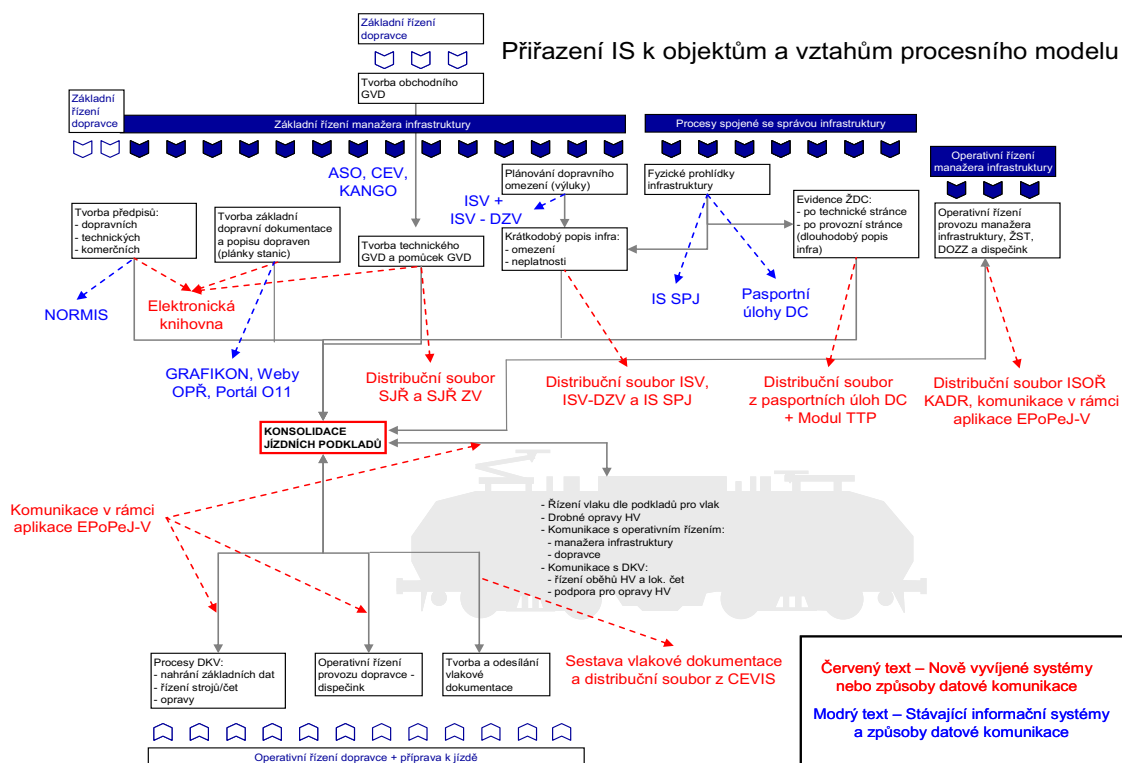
Základní řízení dopravce

Přiřazení IS k objektům a vztahům procesního modelu

Tvorba obchodního GVD

Základní řízení dopravce

Základní řízení manažera infrastruktury

Procesy spojené se správou infrastruktury

Operativní řízení manažera infrastruktury

ASO, CEV, KANGO

Plánování dopravního omezení (výluky)

Fyzické prohlídky infrastruktury

ISV + ISV - DZV

Evidence ŽDC:
- po technické stránce
- po provozní stránce (dlouhodobý popis infra)

Operativní řízení provozu manažera infrastruktury, ŽST, DOZZ a dispečink

Tvorba předpisů:
- dopravních
- technických
- komerčních

Tvorba základní dopravní dokumentace a popisu dopraven (plánky stanic)

Tvorba technického GVD a pomůcek GVD

Krátkodobý popis infra:
- omezení
- neplatnosti

NORMIS

Elektronická knihovna

IS SPJ

Pasportní úlohy DC

GRAFIKON, Weby OPŘ, Portál O11

Distribuční soubor SJŘ a SJŘ ZV

Distribuční soubor ISV, ISV-DZV a IS SPJ

Distribuční soubor z pasportních úloh DC + Modul TTP

Distribuční soubor ISOŘ KADR, komunikace v rámci aplikace EPoPeJ-V

KONSOLIDACE JÍZDNÍCH PODKLADŮ

Komunikace v rámci aplikace EPoPeJ-V

- Řízení vlaku dle podkladů pro vlak
- Drobné opravy HV
- Komunikace s operativním řízením:
- manažera infrastruktury
- dopravce
- Komunikace s DKV:
- řízení oběhů HV a lok. čet
- podpora pro opravy HV

Procesy DKV:
- nahrání základních dat
- řízení strojů/čet
- opravy

Operativní řízení provozu dopravce - dispečink

Tvorba a odesílání vlakové dokumentace

Sestava vlakové dokumentace a distribuční soubor z CEVIS

Červený text – Nově vyvíjené systémy nebo způsoby datové komunikace

Modrý text – Stávající informační systémy a způsoby datové komunikace

Operativní řízení dopravce + příprava k jízdě